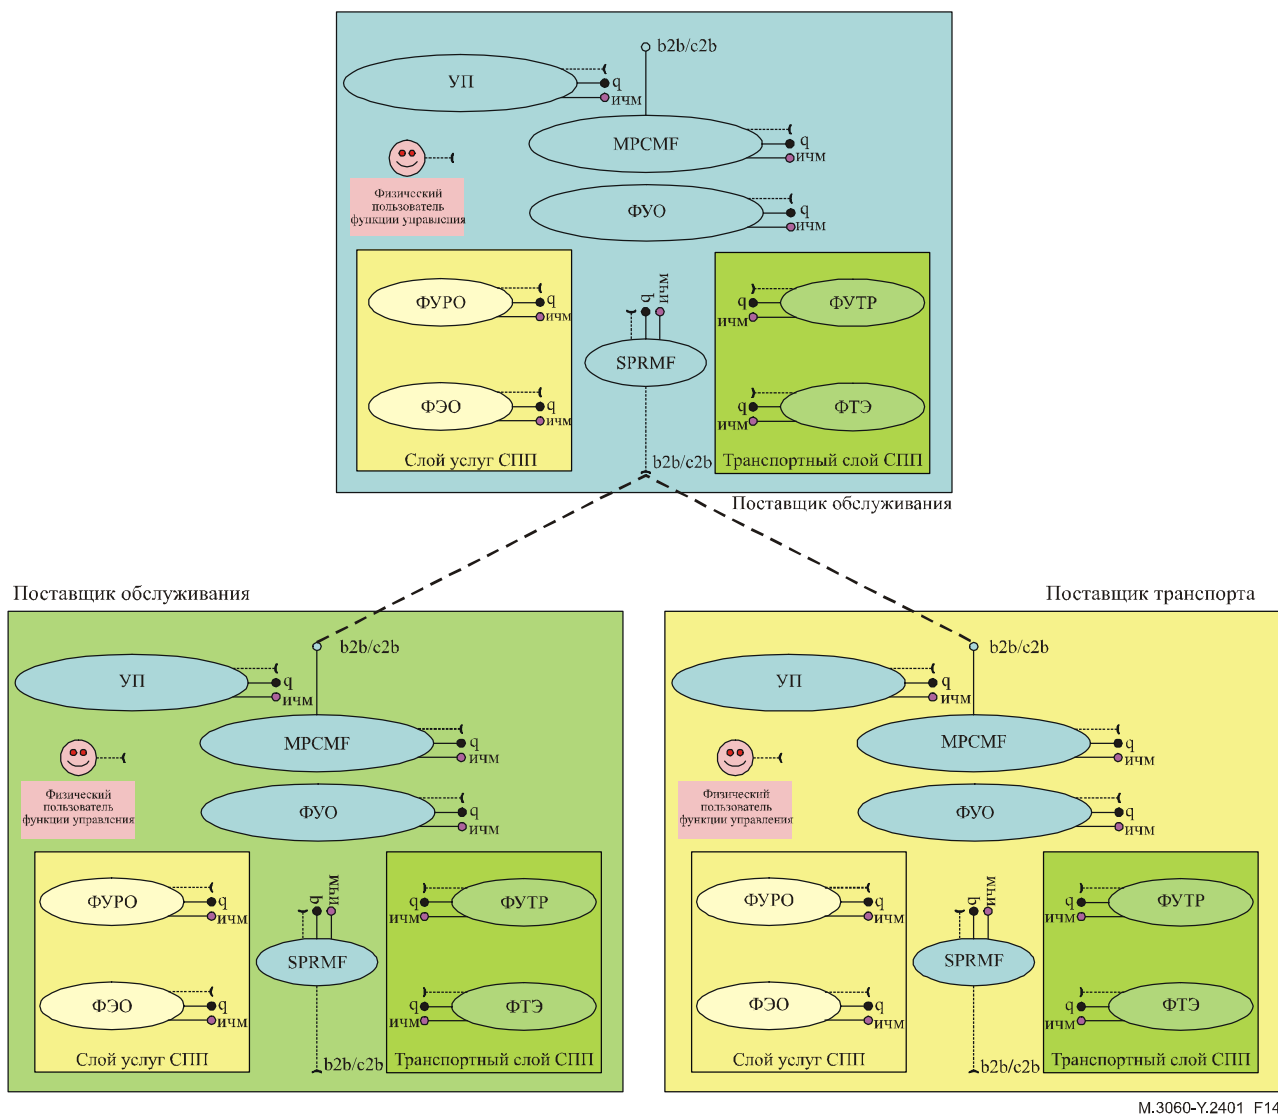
b2b/c2b
УП
q
ичм
MPCMF
q
ичм
Физический пользователь функции управления
ФУО
q
ичм
ФУРО
q
ичм
q
ичм
ФУТР
q
ичм
SPRMF
ФЭО
q
ичм
q
ичм
ФТЭ
Слой услуг СПП
b2b/c2b
Транспортный слой СПП
Поставщик обслуживания

Поставщик обслуживания
b2b/c2b
УП
q
ичм
MPCMF
q
ичм
Физический пользователь функции управления
ФУО
q
ичм
ФУРО
q
ичм
q
ичм
ФУТР
q
ичм
SPRMF
ФЭО
q
ичм
q
ичм
ФТЭ
Слой услуг СПП
b2b/c2b
Транспортный слой СПП

Поставщик транспорта
b2b/c2b
УП
q
ичм
MPCMF
q
ичм
Физический пользователь функции управления
ФУО
q
ичм
ФУРО
q
ичм
q
ичм
ФУТР
q
ичм
SPRMF
ФЭО
q
ичм
q
ичм
ФТЭ
Слой услуг СПП
b2b/c2b
Транспортный слой СПП

M.3060-Y.2401 F14